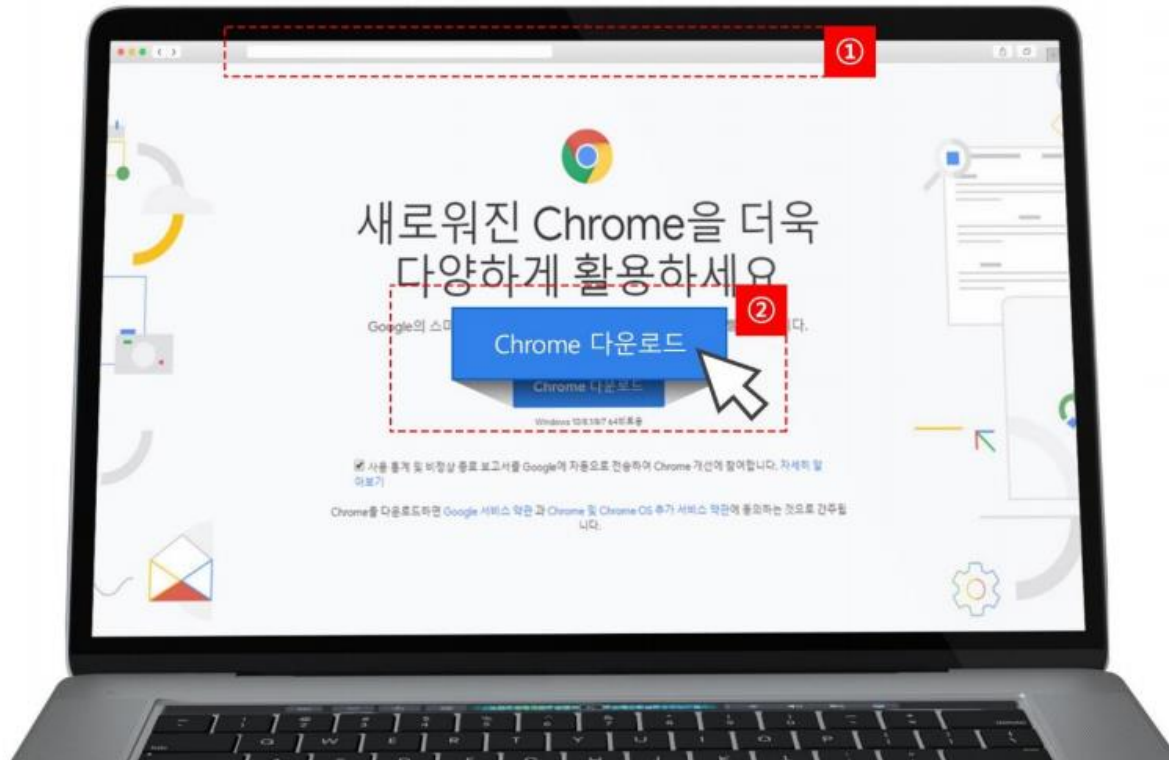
①

새로워진 Chrome을 더욱 다양하게 활용하세요

②

Google의 스마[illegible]다.

Chrome 다운로드

Chrome 다운로드

Windows 10/8.1/8/7 64비트용

사용 통계 및 비정상 종료 보고서를 Google에 자동으로 전송하여 Chrome 개선에 참여합니다. 자세히 알아보기

Chrome을 다운로드하면 Google 서비스 약관 과 Chrome 및 Chrome OS 추가 서비스 약관에 동의하는 것으로 간주됩니다.